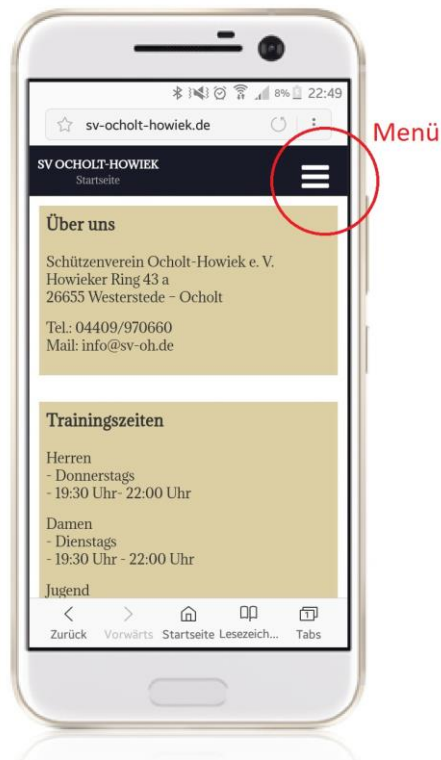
8% 22:49

sv-ocholt-howiek.de

Menü

SV OCHOLT-HOWIEK
Startseite

Über uns

Schützenverein Ocholt-Howiek e. V.
Howieker Ring 43 a
26655 Westerstede - Ocholt

Tel.: 04409/970660
Mail: info@sv-oh.de

Trainingszeiten

Herren
- Donnerstags
- 19:30 Uhr- 22:00 Uhr

Damen
- Dienstags
- 19:30 Uhr - 22:00 Uhr

Jugend

Zurück Vorwärts Startseite Lesezeich... Tabs